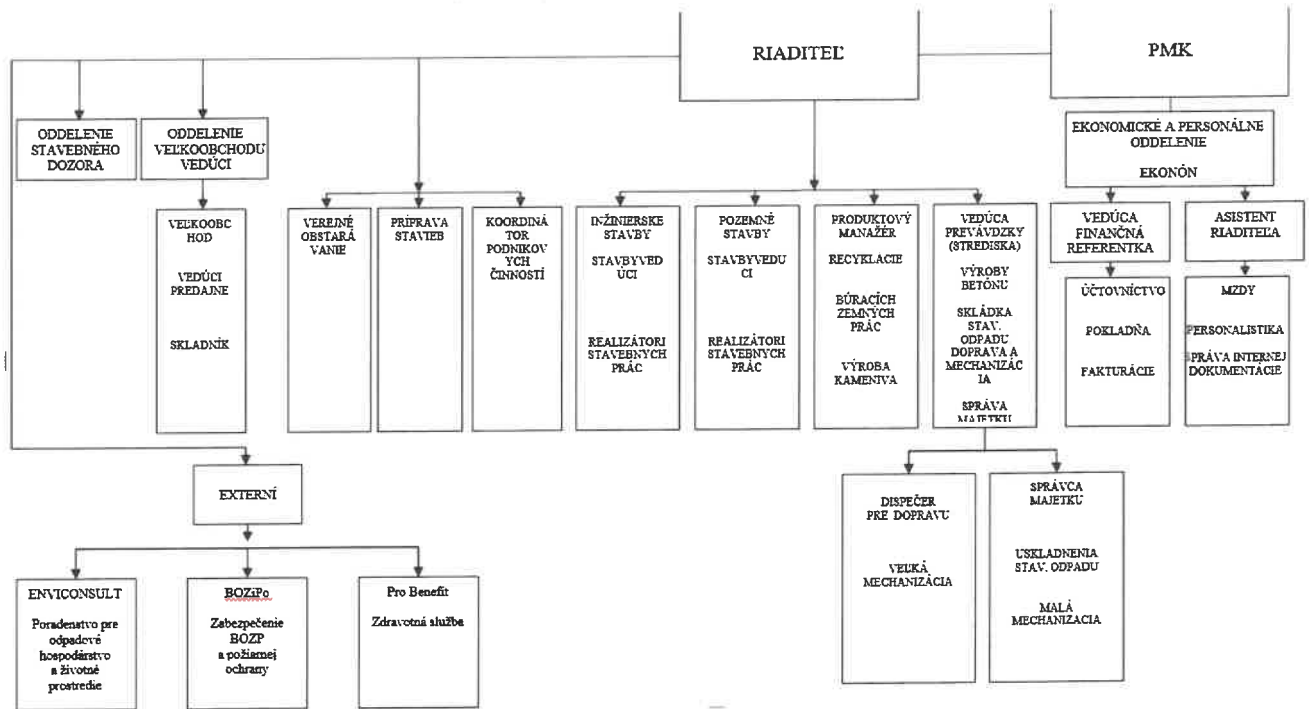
RIADITEĽ

PMK

ODDELENIE STAVEBNÉHO DOZORA

ODDELENIE VEĽKOOBCHODU VEDÚCI

VEĽKOOBCHOD

VEDÚCI PREDAJNE

SKLADNÍK

VEREJNÉ OBSTARÁVANIE

PRÍPRAVA STAVIEB

KOORDINÁTOR PODNIKOVÝCH ČINNOSTÍ

INŽINIERSKE STAVBY

STAVBYVEDÚCI

REALIZÁTORI STAVEBNÝCH PRÁC

POZEMNÉ STAVBY

STAVBYVEDÚCI

REALIZÁTORI STAVEBNÝCH PRÁC

PRODUKTOVÝ MANAŽÉR

RECYKLACIE

BÚRACÍCH ZEMNÝCH PRÁC

VÝROBA KAMENIVA

VEDÚCA PREVÁDZKY (STREDISKA)

VÝROBY BETÓNU

SKLÁDKA STAV. ODPADU DOPRAVA A MECHANIZÁCIA

SPRÁVA MAJETKU

EKONOMICKÉ A PERSONÁLNE ODDELENIE

EKONÓN

VEDÚCA FINANČNÁ REFERENTKA

ÚČTOVNÍCTVO

POKLADŇA

FAKTURÁCIE

ASISTENT RIADITEĽA

MZDY

PERSONALISTIKA

SPRÁVA INTERNEJ DOKUMENTÁCIE

EXTERNÍ

ENVICONSULT

Poradenstvo pre odpadové hospodárstvo a životné prostredie

BOZiPo

Zabezpečenie BOZP a požiarnej ochrany

Pro Benefit

Zdravotná služba

DISPEČER PRE DOPRAVU

VEĽKÁ MECHANIZÁCIA

SPRÁVCA MAJETKU

USKLADNENIA STAV. ODPADU

MALÁ MECHANIZACIA